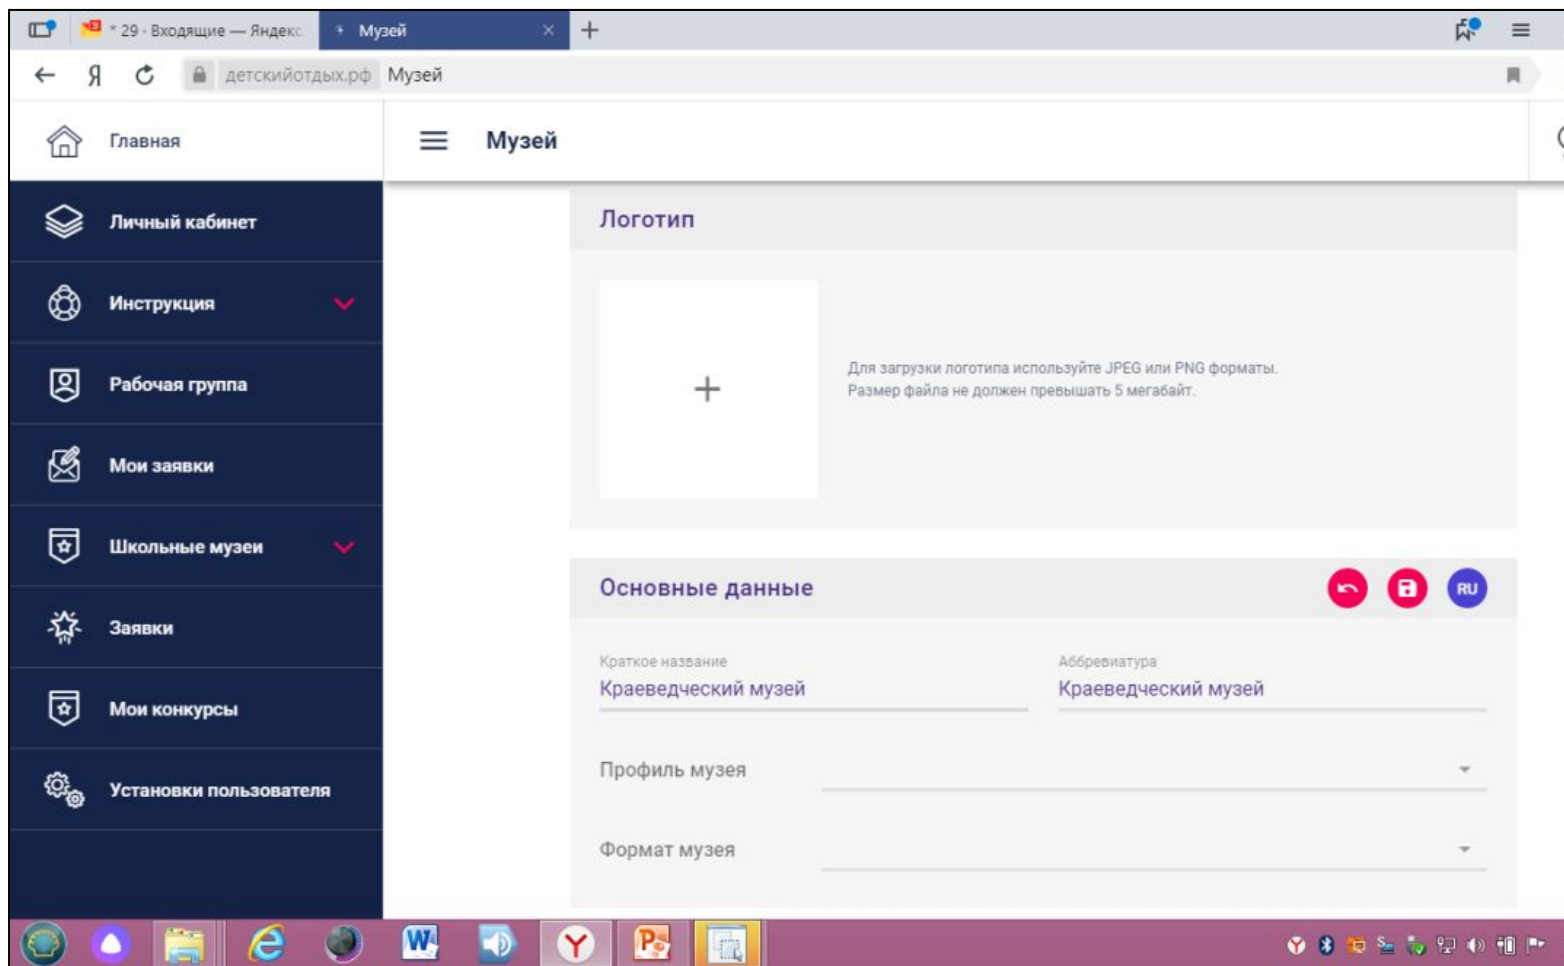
* 29 · Входящие — Яндекс
Музей
+

Я
детскийотдых.рф Музей

Главная
Музей

Личный кабинет
Инструкция
Рабочая группа
Мои заявки
Школьные музеи
Заявки
Мои конкурсы
Установки пользователя

Логотип

+

Для загрузки логотипа используйте JPEG или PNG форматы.
Размер файла не должен превышать 5 мегабайт.

Основные данные
RU

Краткое название
Краеведческий музей

Аббревиатура
Краеведческий музей

Профиль музея

Формат музея